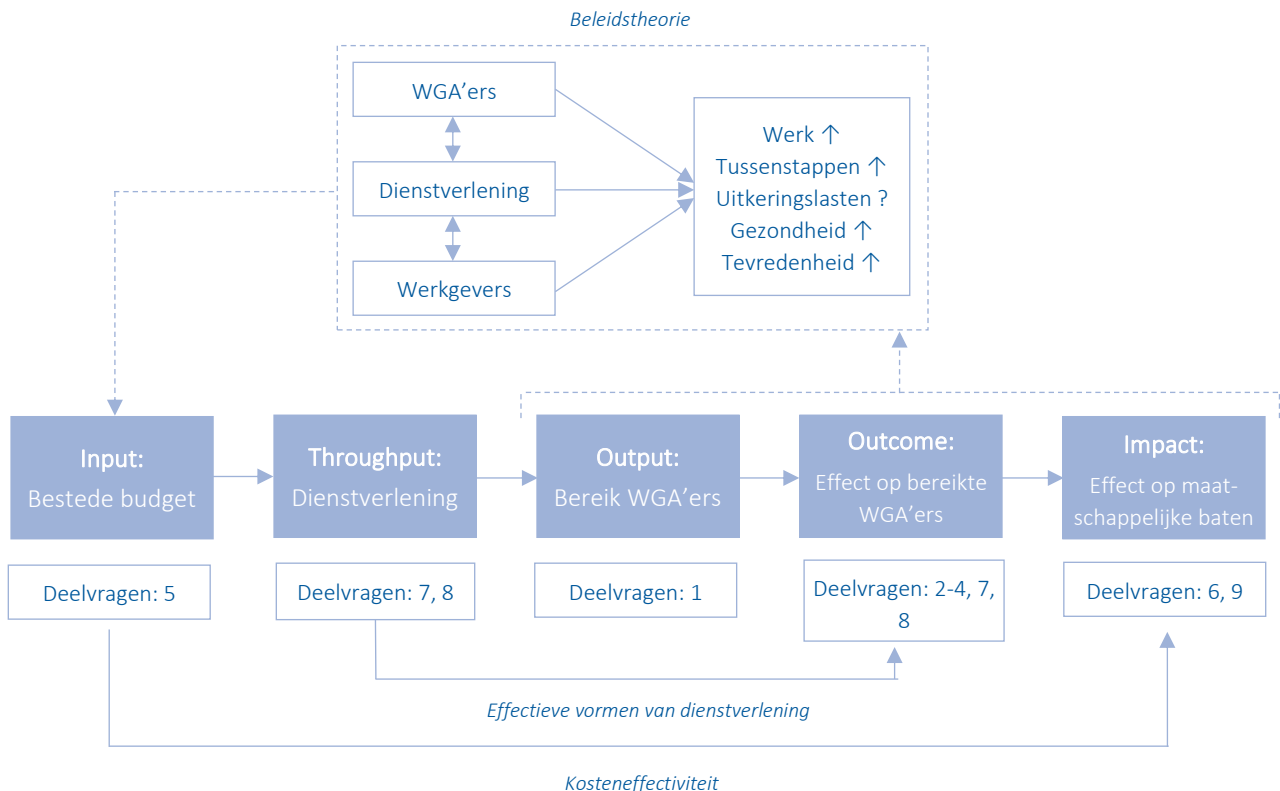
Beleidstheorie

WGA’ers

Dienstverlening

Werkgevers

Werk ↑
Tussenstappen ↑
Uitkeringslasten ?
Gezondheid ↑
Tevredenheid ↑

Input:
Bestede budget

Throughput:
Dienstverlening

Output:
Bereik WGA’ers

Outcome:
Effect op bereikte WGA’ers

Impact:
Effect op maatschappelijke baten

Deelvragen: 5

Deelvragen: 7, 8

Deelvragen: 1

Deelvragen: 2-4, 7, 8

Deelvragen: 6, 9

Effectieve vormen van dienstverlening

Kosteneffectiviteit